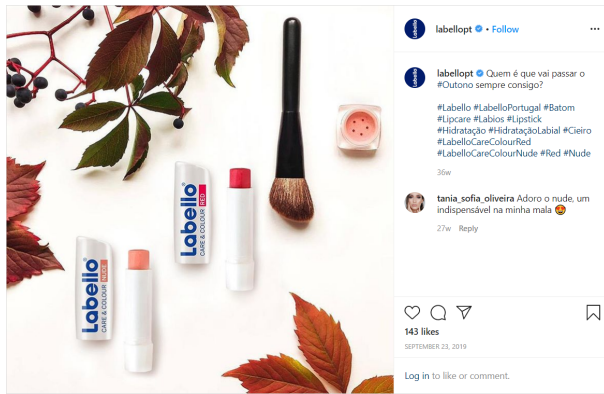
labello CARE & COLOUR NUDE

labello CARE & COLOUR RED

labello

labellopt • Follow

labello

labellopt Quem é que vai passar o #Outono sempre consigo?

#Labello #LabelloPortugal #Batom #Lipcare #Labios #Lipstick #Hidratação #HidrataçãoLabial #Cieiro #LabelloCareColourRed #LabelloCareColourNude #Red #Nude

36w

tania_sofia_oliveira Adoro o nude, um indispensável na minha mala 😍

27w Reply

143 likes

SEPTEMBER 23, 2019

Log in to like or comment.